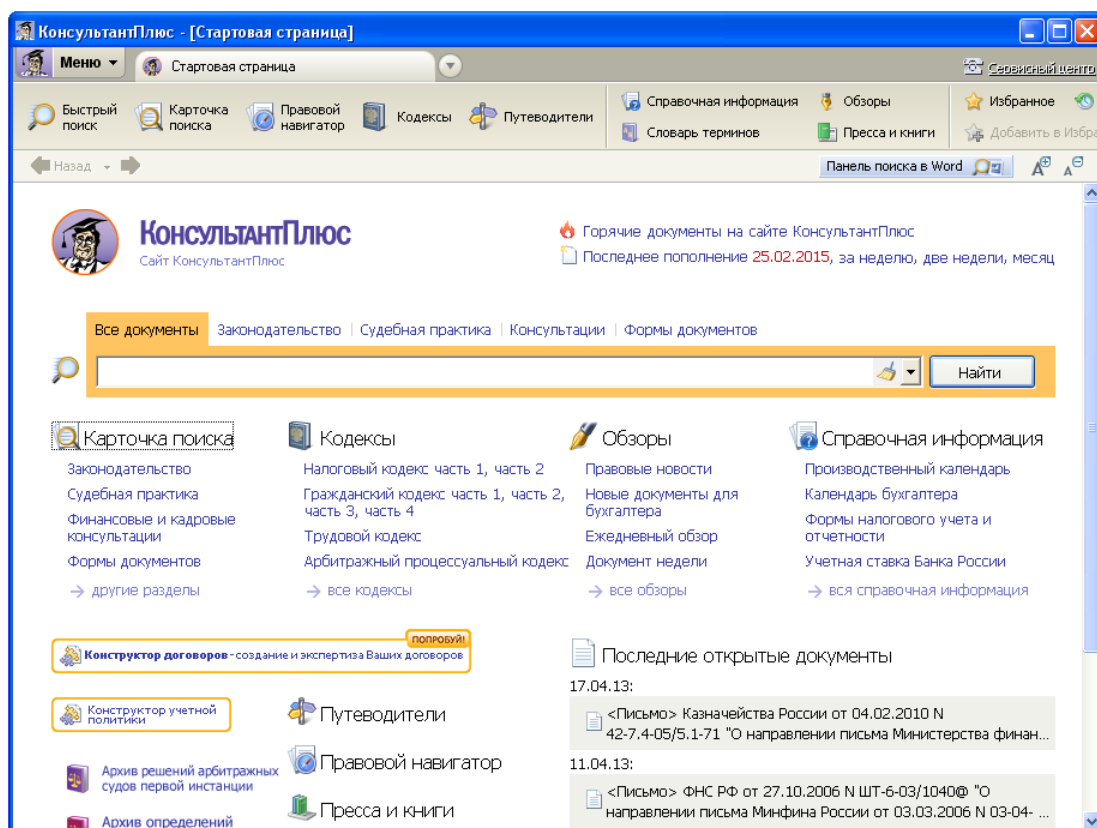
КонсультантПлюс - [Стартовая страница]

Меню

Стартовая страница

Сервисный центр

Быстрый поиск

Карточка поиска

Правовой навигатор

Кодексы

Путеводители

Справочная информация

Словарь терминов

Обзоры

Пресса и книги

Избранное

Добавить в Избра

Назад

Панель поиска в Word

КонсультантПлюс
Сайт КонсультантПлюс

Горячие документы на сайте КонсультантПлюс
Последнее пополнение 25.02.2015, за неделю, две недели, месяц

Все документы | Законодательство | Судебная практика | Консультации | Формы документов

Найти

Карточка поиска
Законодательство
Судебная практика
Финансовые и кадровые консультации
Формы документов
→ другие разделы

Кодексы
Налоговый кодекс часть 1, часть 2
Гражданский кодекс часть 1, часть 2, часть 3, часть 4
Трудовой кодекс
Арбитражный процессуальный кодекс
→ все кодексы

Обзоры
Правовые новости
Новые документы для бухгалтера
Ежедневный обзор
Документ недели
→ все обзоры

Справочная информация
Производственный календарь
Календарь бухгалтера
Формы налогового учета и отчетности
Учетная ставка Банка России
→ вся справочная информация

ПОПРОБУЙ!
Конструктор договоров - создание и экспертиза Ваших договоров

Конструктор учетной политики

Путеводители

Правовой навигатор

Пресса и книги

Архив решений арбитражных судов первой инстанции

Архив определений

Последние открытые документы

17.04.13:
<Письмо> Казначейства России от 04.02.2010 N 42-7.4-05/5.1-71 "О направлении письма Министерства финан...

11.04.13:
<Письмо> ФНС РФ от 27.10.2006 N ШТ-6-03/1040@ "О направлении письма Минфина России от 03.03.2006 N 03-04- ...